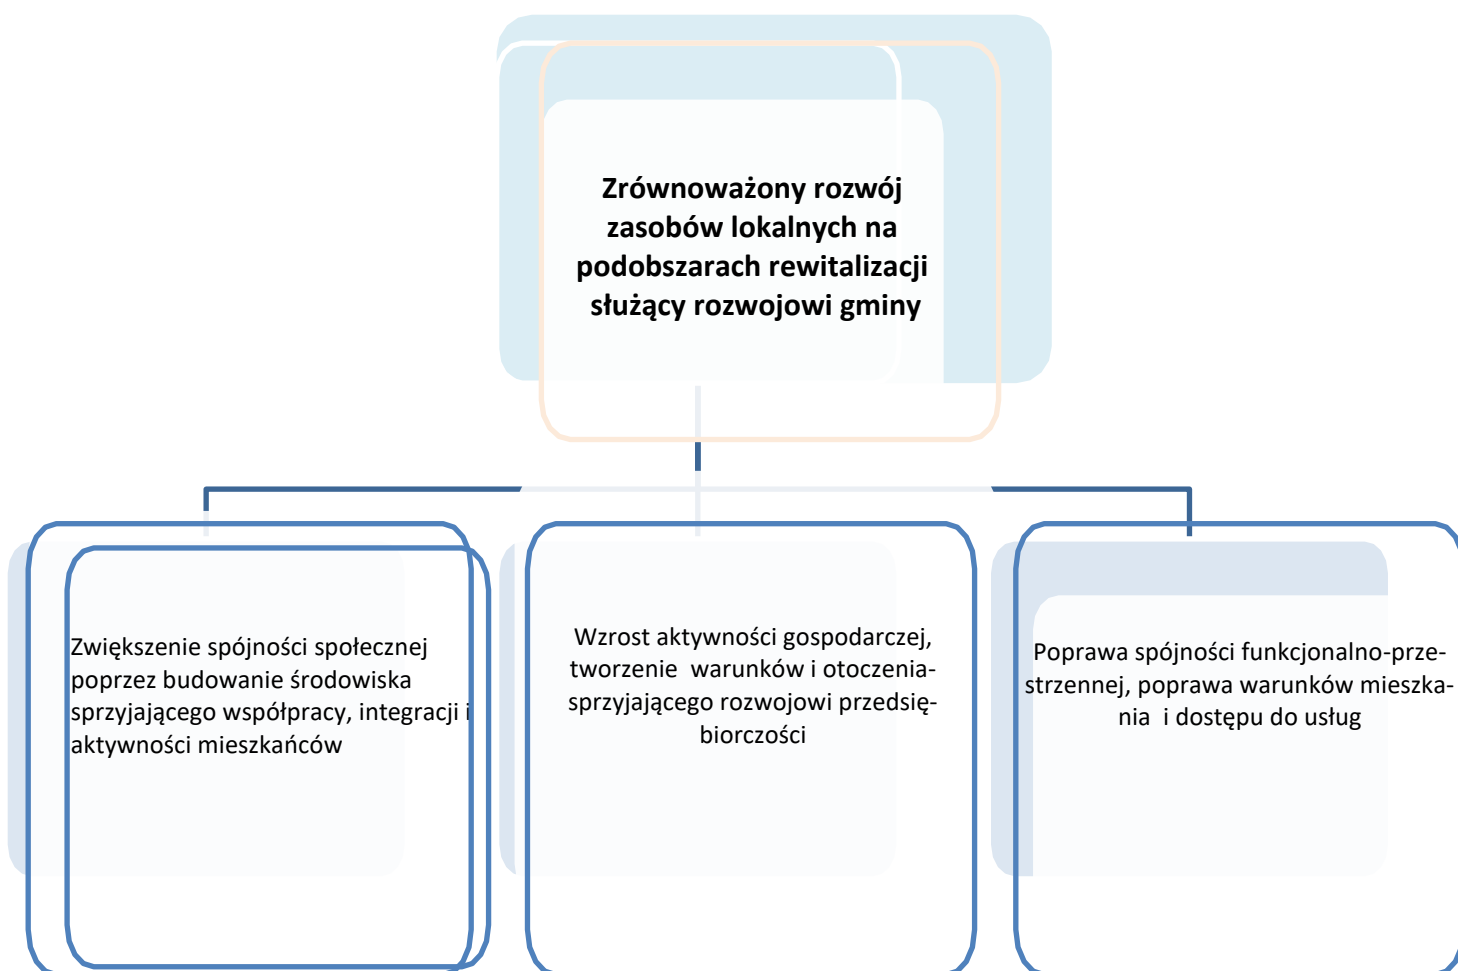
Zrównoważony rozwój zasobów lokalnych na podobszarach rewitalizacji służący rozwojowi gminy

Zwiększenie spójności społecznej poprzez budowanie środowiska sprzyjającego współpracy, integracji i aktywności mieszkańców

Wzrost aktywności gospodarczej, tworzenie warunków i otoczenia- sprzyjającego rozwojowi przedsiębiorczości

Poprawa spójności funkcjonalno-przestrzennej, poprawa warunków mieszkania i dostępu do usług